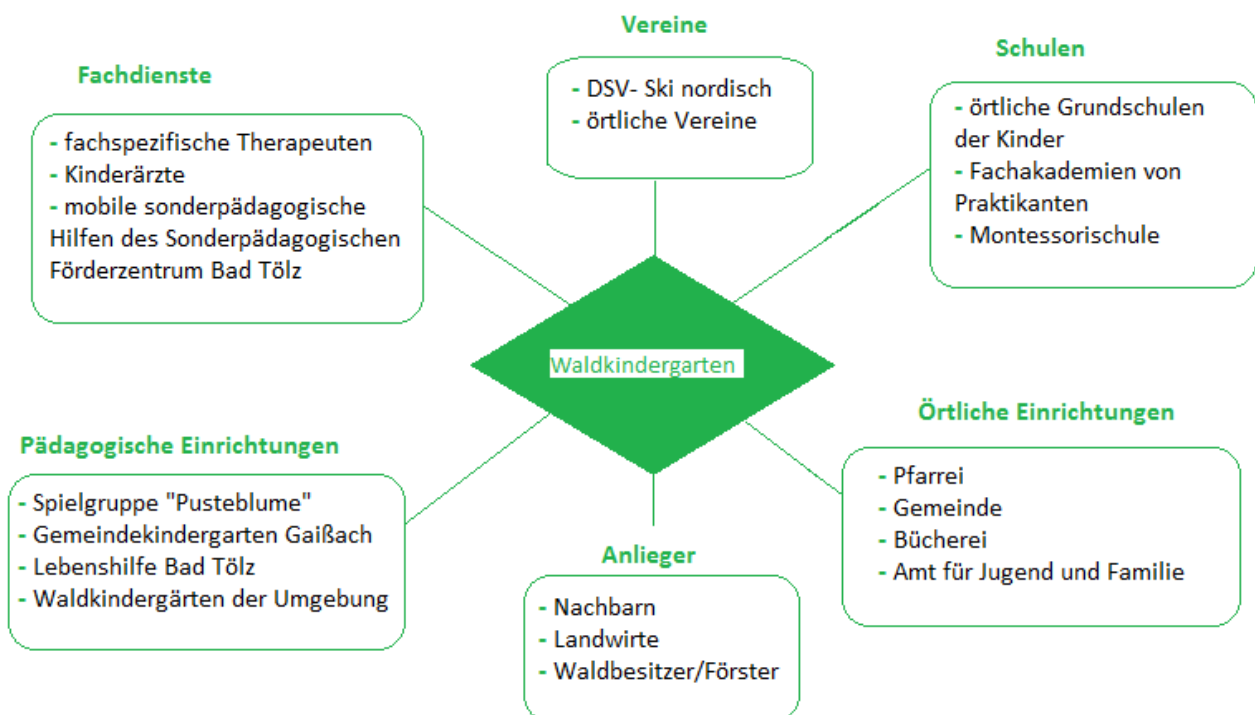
Vereine
- DSV- Ski nordisch
- örtliche Vereine

Fachdienste
- fachspezifische Therapeuten
- Kinderärzte
- mobile sonderpädagogische Hilfen des Sonderpädagogischen Förderzentrum Bad Tölz

Schulen
- örtliche Grundschulen der Kinder
- Fachakademien von Praktikanten
- Montessorischule

Waldkindergarten

Pädagogische Einrichtungen
- Spielgruppe "Pusteblume"
- Gemeindekindergarten Gaißach
- Lebenshilfe Bad Tölz
- Waldkindergärten der Umgebung

Örtliche Einrichtungen
- Pfarrei
- Gemeinde
- Bücherei
- Amt für Jugend und Familie

Anlieger
- Nachbarn
- Landwirte
- Waldbesitzer/Förster